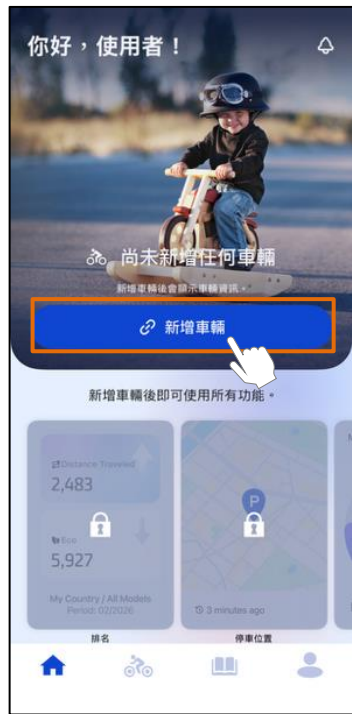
你好，使用者！

尚未新增任何車輛

新增車輛後會顯示車輛資訊。

新增車輛

新增車輛後即可使用所有功能。

Distance Traveled
2,483

Eco
5,927

My Country / All Models
Period: 02/2026

排名

P

3 minutes ago

停車位置